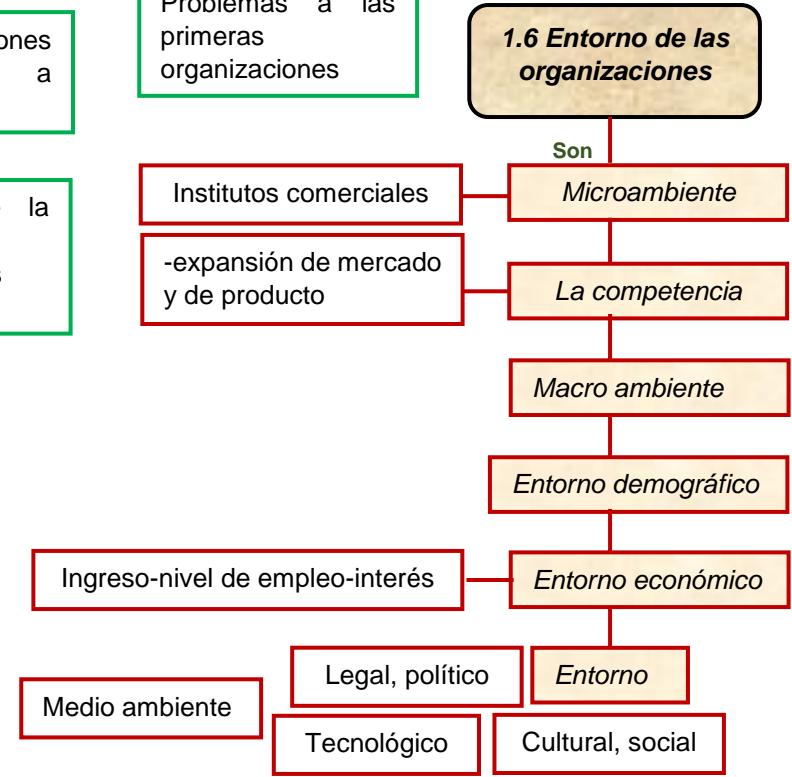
ones
a

la
s

Problemas a las primeras organizaciones

1.6 Entorno de las organizaciones

Son

Institutos comerciales

Microambiente

-expansión de mercado y de producto

La competencia

Macro ambiente

Entorno demográfico

Ingreso-nivel de empleo-interés

Entorno económico

Legal, político

Entorno

Medio ambiente

Tecnológico

Cultural, social